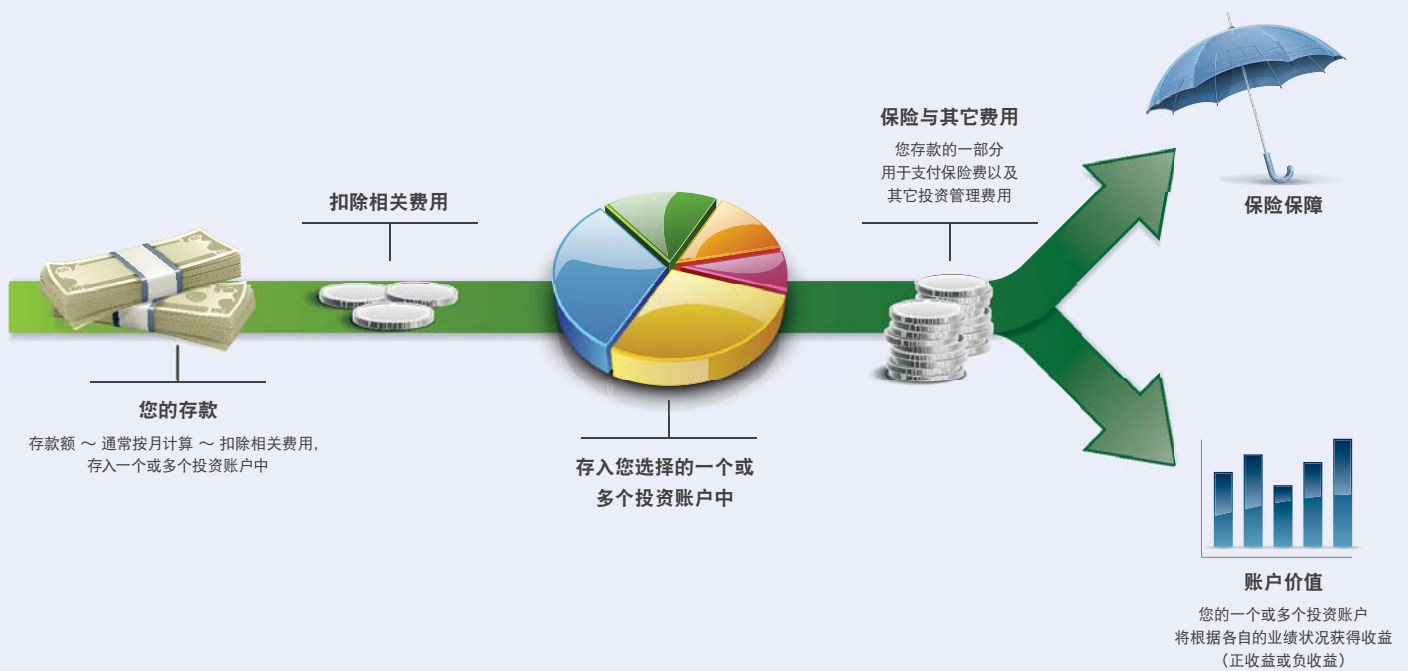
扣除相关费用

您的存款

存款额 ～ 通常按月计算 ～ 扣除相关费用，存入一个或多个投资账户中

存入您选择的一个或多个投资账户中

保险与其它费用

您存款的一部分用于支付保险费以及其它投资管理费用

保险保障

账户价值

您的一个或多个投资账户将根据各自的业绩状况获得收益（正收益或负收益）